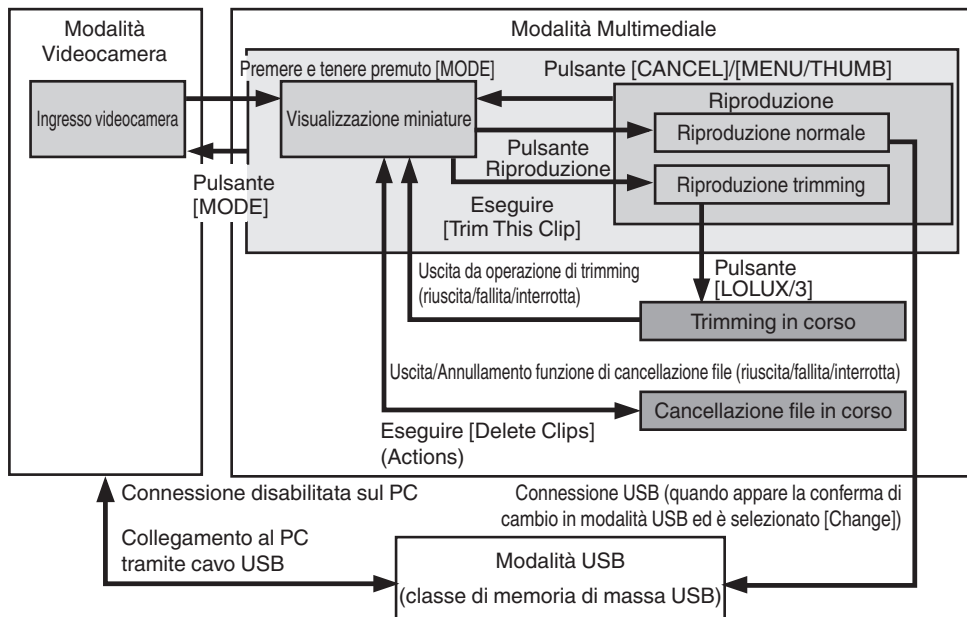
Modalità Videocamera

Ingresso videocamera

Pulsante [MODE]

Modalità Multimediale

Premere e tenere premuto [MODE]

Pulsante [CANCEL]/[MENU/THUMB]

Visualizzazione miniature

Riproduzione

Riproduzione normale

Pulsante Riproduzione

Riproduzione trimming

Eseguire [Trim This Clip]

Uscita da operazione di trimming (riuscita/fallita/interrotta)

Pulsante [LOLUX/3]

Trimming in corso

Uscita/Annullamento funzione di cancellazione file (riuscita/fallita/interrotta)

Cancellazione file in corso

Eseguire [Delete Clips] (Actions)

Connessione disabilitata sul PC

Connessione USB (quando appare la conferma di cambio in modalità USB ed è selezionato [Change])

Collegamento al PC tramite cavo USB

Modalità USB
(classe di memoria di massa USB)